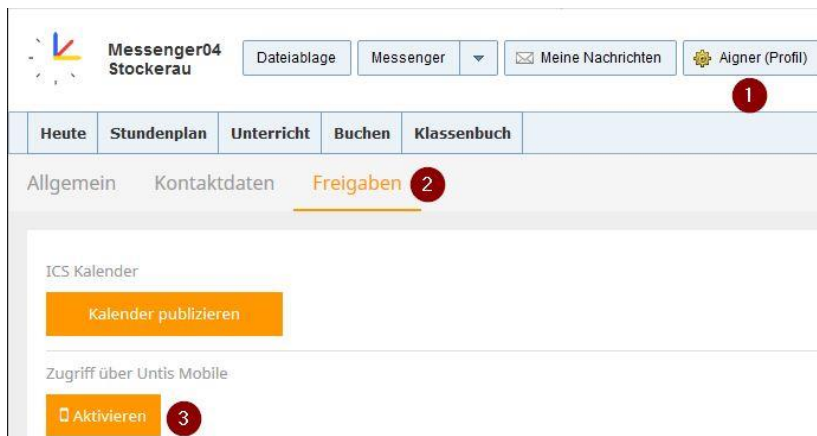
Messenger04 Stockerau

Dateiablage

Messenger

Meine Nachrichten

Aigner (Profil)

1

Heute

Stundenplan

Unterricht

Buchen

Klassenbuch

Allgemein

Kontaktdaten

Freigaben

2

ICS Kalender

Kalender publizieren

Zugriff über Untis Mobile

Aktivieren

3